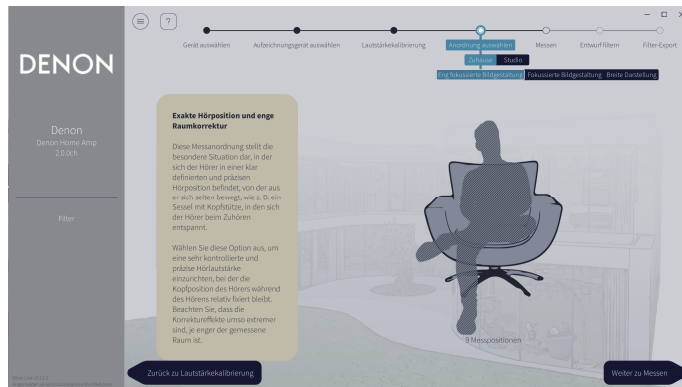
DENON

Denon
Denon Home Amp
2.0.0ch

Filter

Gerät auswählen
Aufzeichnungsgerät auswählen
Lautstärkekalibrierung
Anordnung auswählen
Messen
Entwurf filtern
Filter-Export

Zuhause
Studio

Eng fokussierte Bildgestaltung
Fokussierte Bildgestaltung
Breite Darstellung

Exakte Hörposition und enge Raumkorrektur

Diese Messanordnung stellt die besondere Situation dar, in der sich der Hörer in einer klar definierten und präzisen Hörposition befindet, von der aus er sich selten bewegt, wie z. B. ein Sessel mit Kopfstütze, in den sich der Hörer beim Zuhören entspannt.

Wählen Sie diese Option aus, um eine sehr kontrollierte und präzise Hörlautstärke einzurichten, bei der die Kopfposition des Hörers während des Hörens relativ fixiert bleibt. Beachten Sie, dass die Korrektureffekte umso extremer sind, je enger der gemessene Raum ist.

9 Messpositionen

Zurück zu Lautstärkekalibrierung
Weiter zu Messen